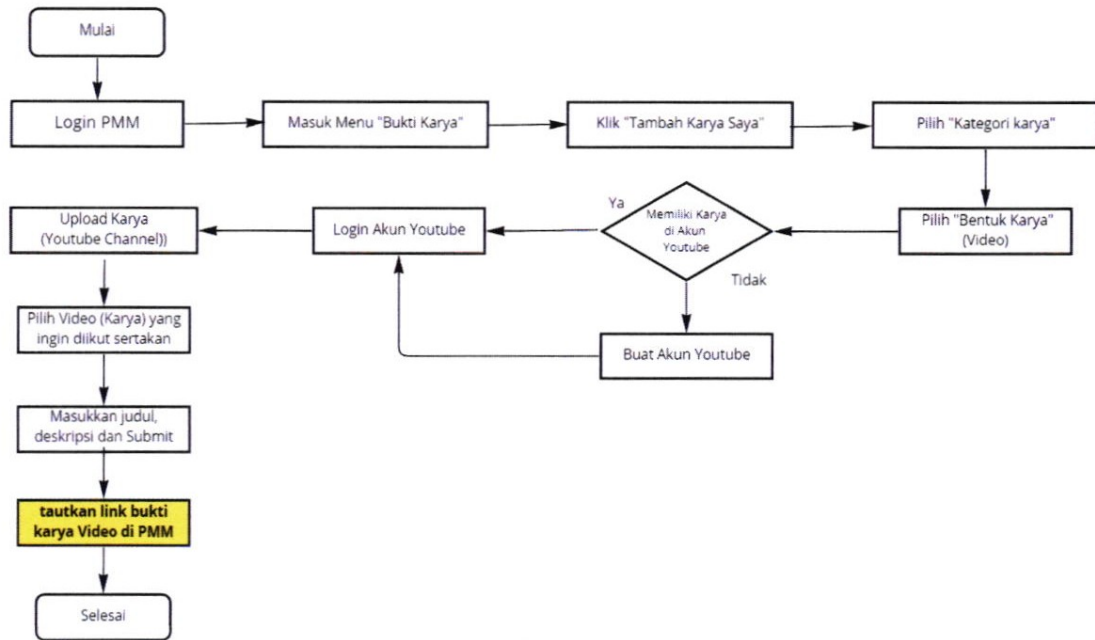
Mulai

Login PMM

Masuk Menu "Bukti Karya"

Klik "Tambah Karya Saya"

Pilih "Kategori karya"

Pilih "Bentuk Karya" (Video)

Memiliki Karya di Akun Youtube

Ya

Tidak

Login Akun Youtube

Buat Akun Youtube

Upload Karya (Youtube Channel))

Pilih Video (Karya) yang ingin diikut sertakan

Masukkan judul, deskripsi dan Submit

tautkan link bukti karya Video di PMM

Selesai